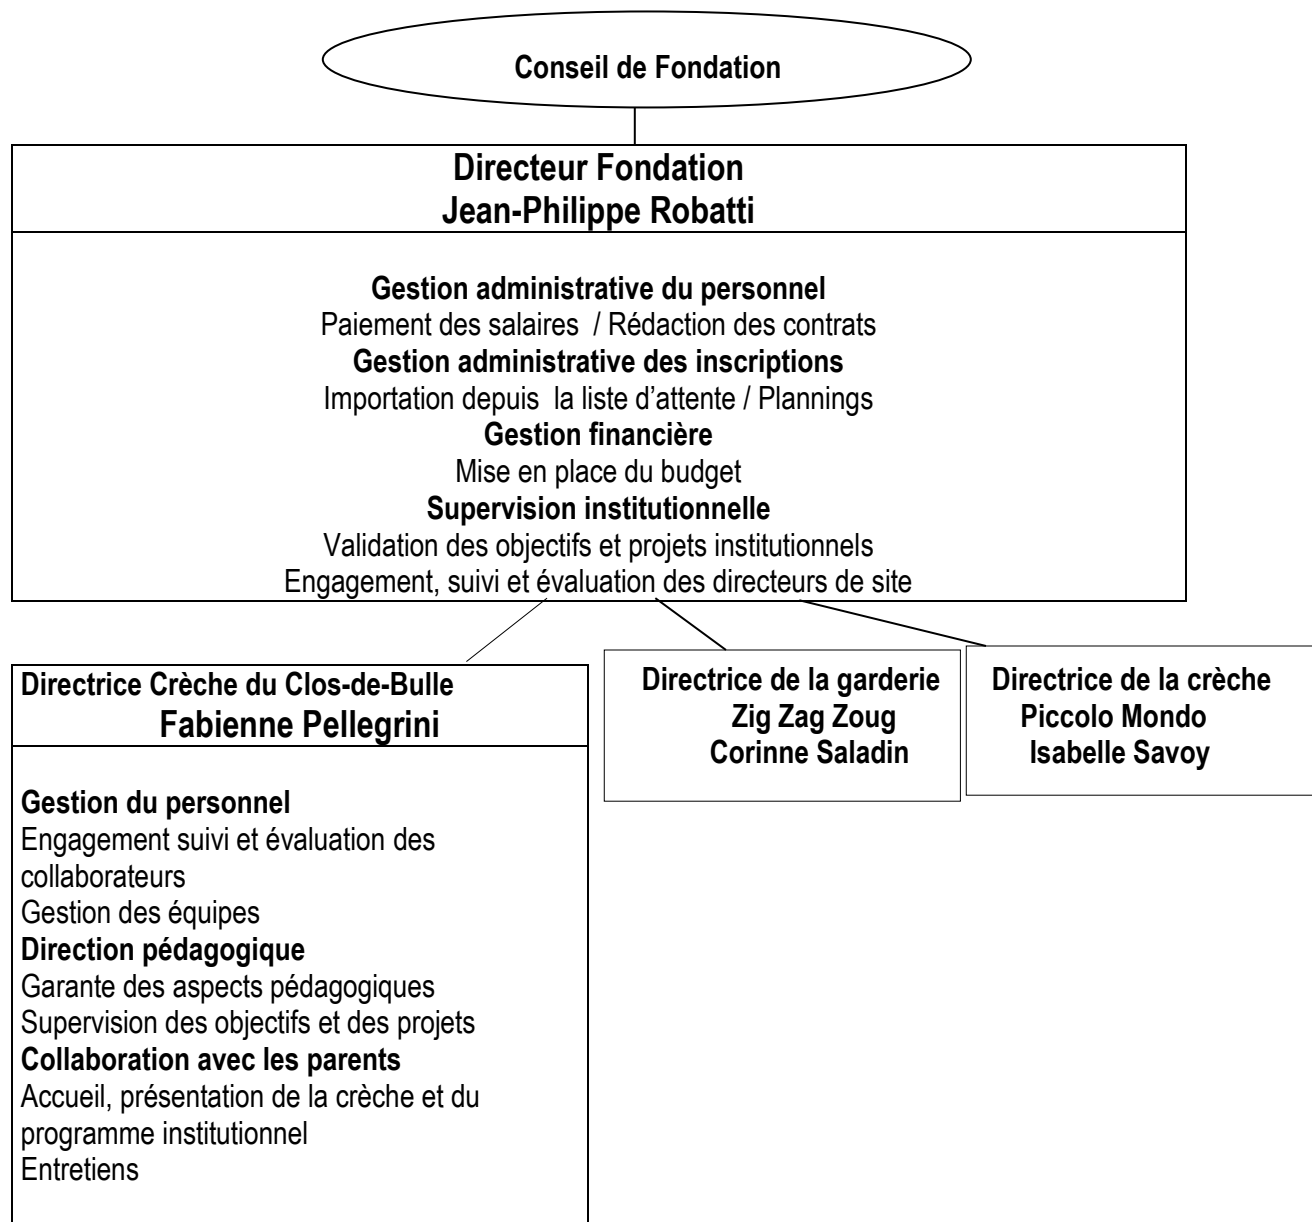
Conseil de Fondation

Directeur Fondation
Jean-Philippe Robatti

Gestion administrative du personnel
Paiement des salaires / Rédaction des contrats
Gestion administrative des inscriptions
Importation depuis la liste d'attente / Plannings
Gestion financière
Mise en place du budget
Supervision institutionnelle
Validation des objectifs et projets institutionnels
Engagement, suivi et évaluation des directeurs de site

Directrice Crèche du Clos-de-Bulle
Fabienne Pellegrini

Gestion du personnel
Engagement suivi et évaluation des collaborateurs
Gestion des équipes
Direction pédagogique
Garante des aspects pédagogiques
Supervision des objectifs et des projets
Collaboration avec les parents
Accueil, présentation de la crèche et du programme institutionnel
Entretiens

Directrice de la garderie
Zig Zag Zoug
Corinne Saladin

Directrice de la crèche
Piccolo Mondo
Isabelle Savoy